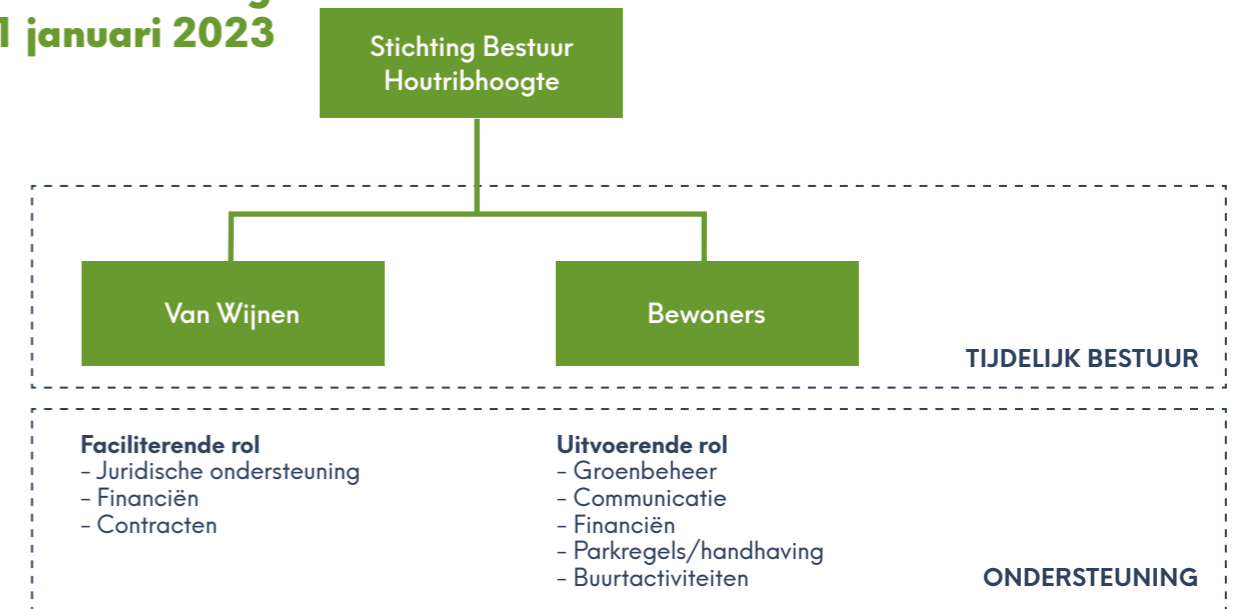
1 januari 2023

Stichting Bestuur Houtribhoogte

Van Wijnen

Bewoners

TIJDELIJK BESTUUR

Faciliterende rol
- Juridische ondersteuning
- Financiën
- Contracten

Uitvoerende rol
- Groenbeheer
- Communicatie
- Financiën
- Parkregels/handhaving
- Buurtactiviteiten

ONDERSTEUNING